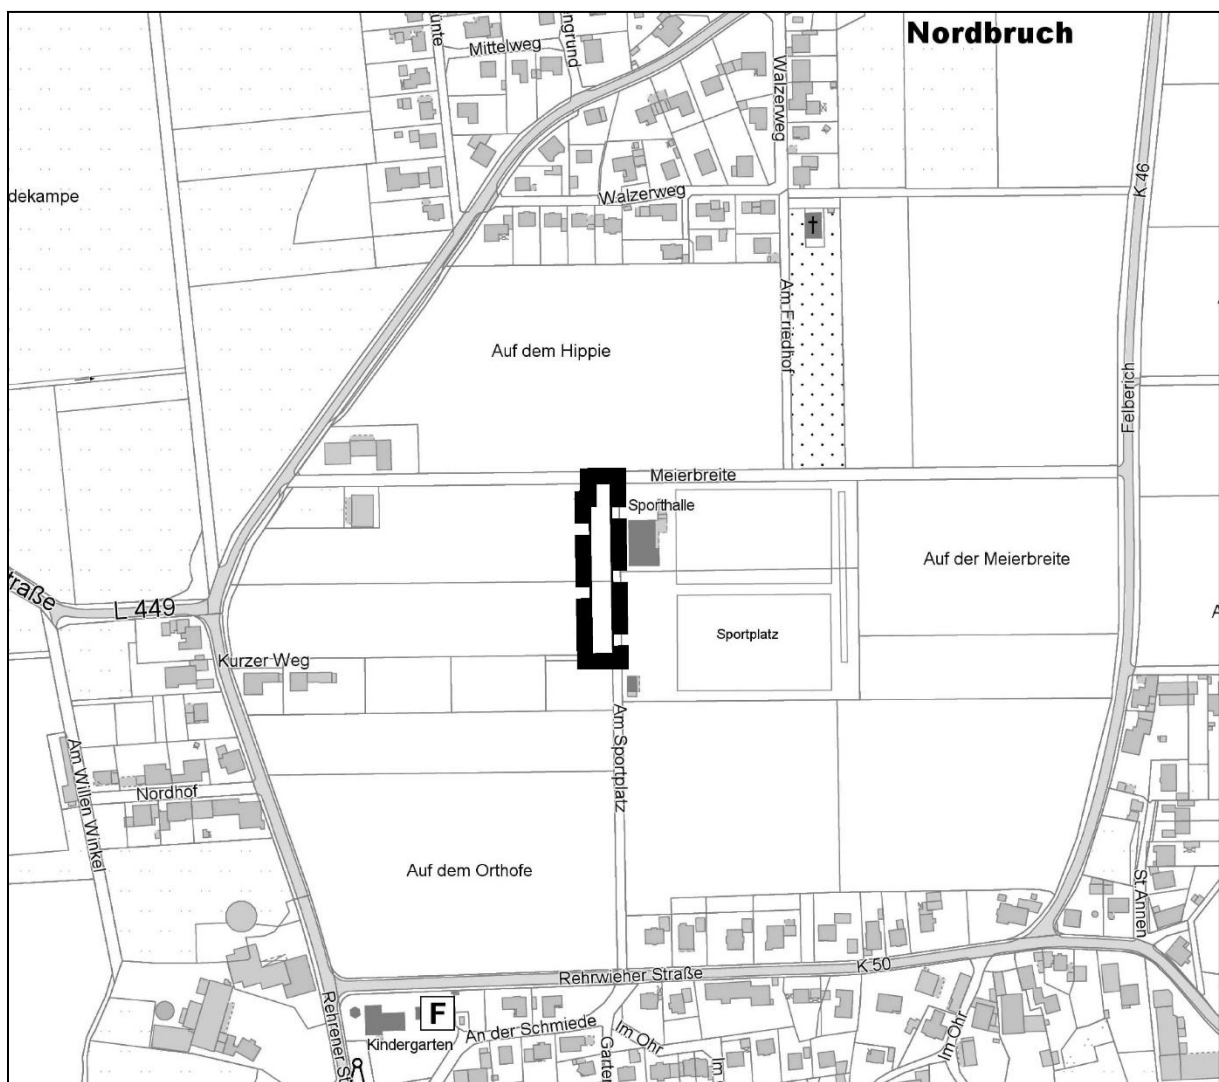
Nordbruch

Mittelweg

ngrund

ünte

Walzerweg

dekampe

Walzerweg

Am Friedhof

K 46

Auf dem Hippie

Felberich

Meierbreite

Sporthalle

Auf der Meierbreite

Straße

L 449

Sportplatz

Kurzer Weg

Am Sportplatz

Am Willen Winkel

Nordhof

Auf dem Orthofe

St. Annen

Rehrwieher Straße

K 50

Rehrener St

F

Kindergarten

An der Schmiede

Im Ohr

Garten

Im

Im Ohr